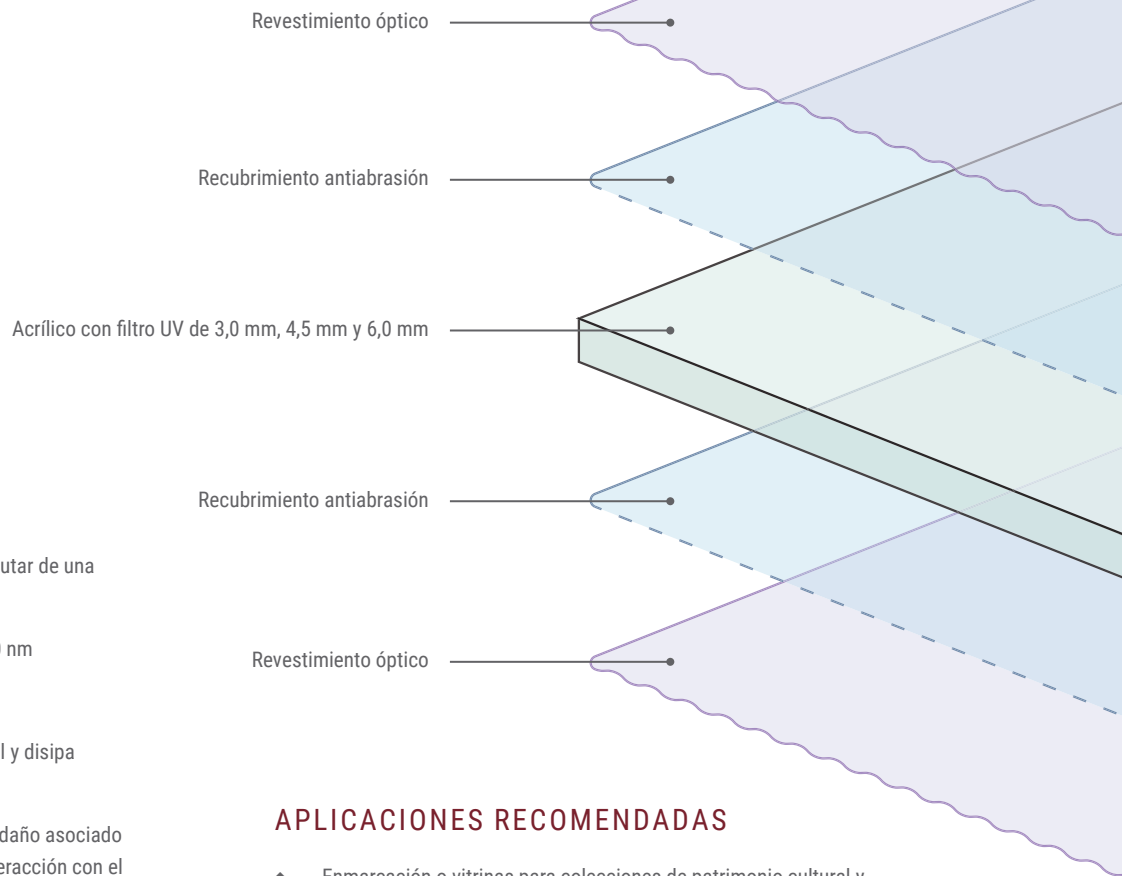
Revestimiento óptico

Recubrimiento antiabrasión

Acrílico con filtro UV de 3,0 mm, 4,5 mm y 6,0 mm

Recubrimiento antiabrasión

Revestimiento óptico

utar de una

nm

l y disipa

daño asociado
eracción con el

APLICACIONES RECOMENDADAS

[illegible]